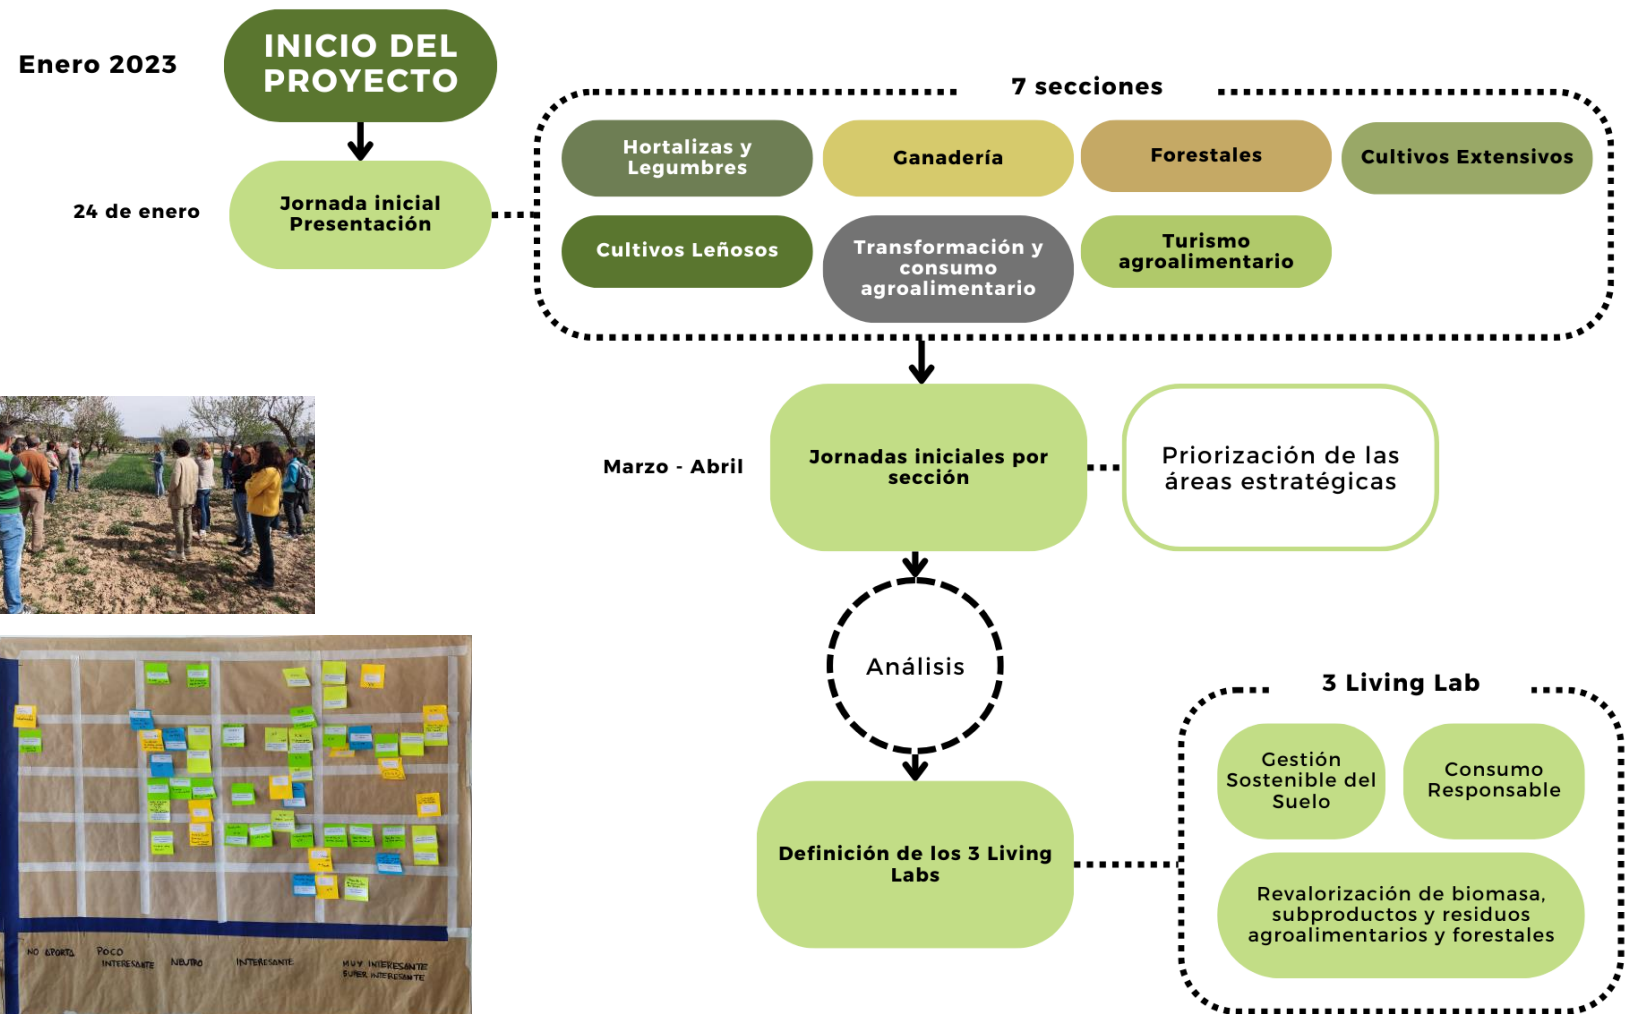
Enero 2023

INICIO DEL PROYECTO

24 de enero

Jornada inicial Presentación

7 secciones

Hortalizas y Legumbres

Ganadería

Forestales

Cultivos Extensivos

Cultivos Leñosos

Transformación y consumo agroalimentario

Turismo agroalimentario

Marzo - Abril

Jornadas iniciales por sección

Priorización de las áreas estratégicas

Análisis

Definición de los 3 Living Labs

3 Living Lab

Gestión Sostenible del Suelo

Consumo Responsable

Revalorización de biomasa, subproductos y residuos agroalimentarios y forestales

NO APORTA

POCO INTERESANTE

NEUTRO

INTERESANTE

MUY INTERESANTE

SUPER INTERESANTE